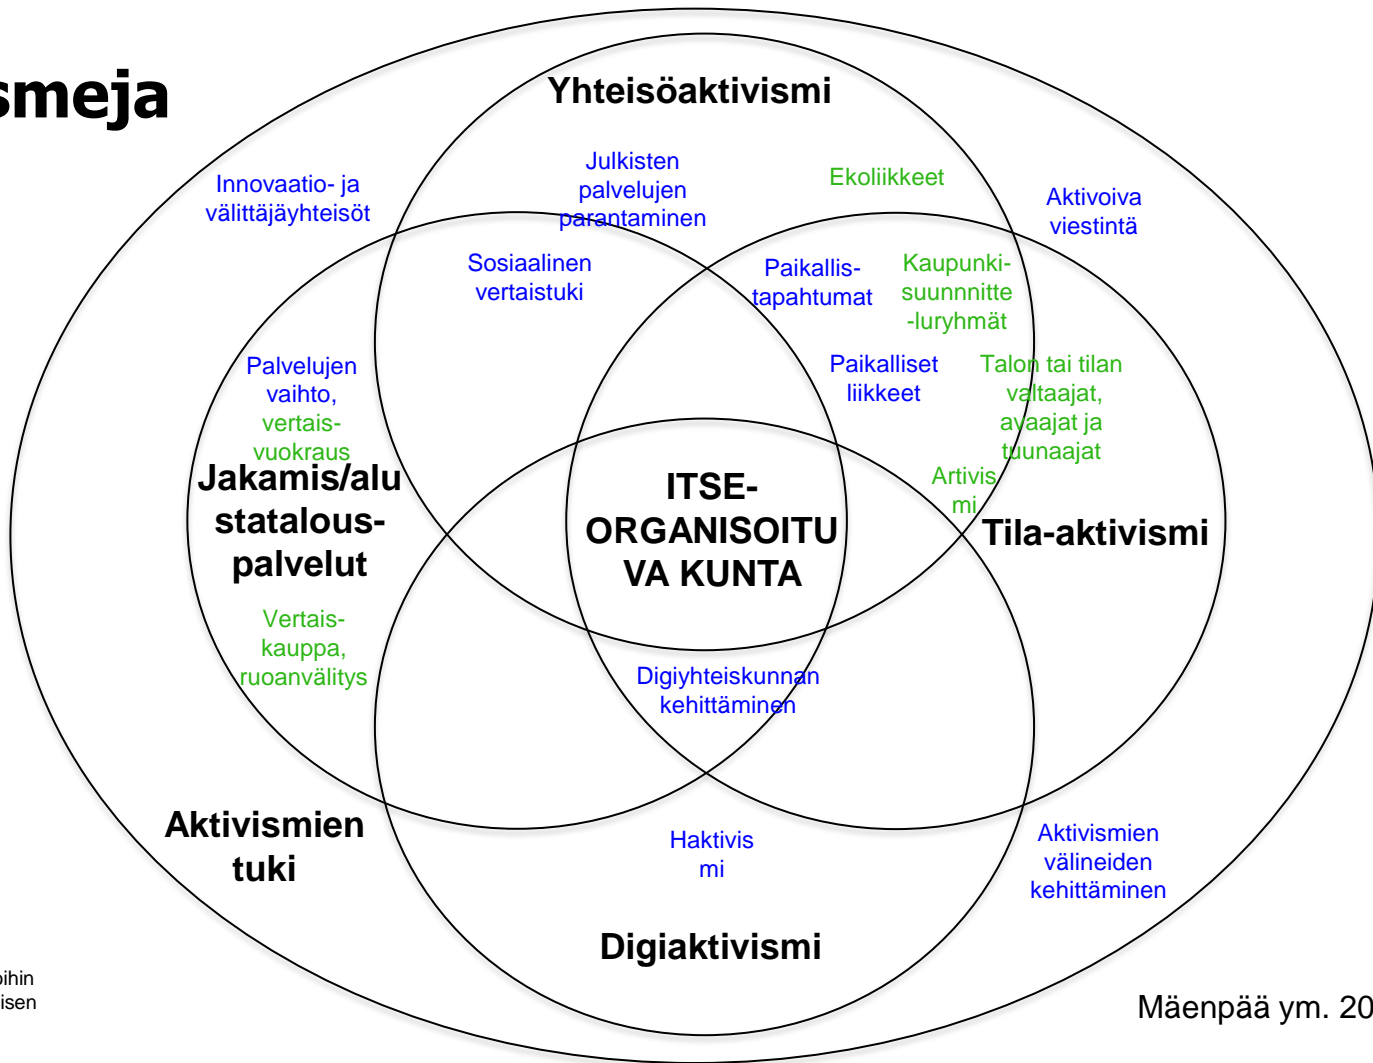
smeja

Yhteisöaktivismi

Innovaatio- ja välittäjäyhteisöt

Julkisten palvelujen parantaminen

Ekoliikkeet

Aktivoiva viestintä

Sosiaalinen vertaistuki

Paikallis-tapahtumat

Kaupunki-suunnnitte-luryhmät

Palvelujen vaihto, vertais-vuokraus

Paikalliset liikkeet

Talon tai tilan valtaajat, avaajat ja tuunaajat

Jakamis/alustatalous-palvelut

ITSE-ORGANISOITUVA KUNTA

Artivismi

Tila-aktivismi

Vertais-kauppa, ruoanvälitys

Digiyhteiskunnan kehittäminen

Aktivismien tuki

Haktivismi

Aktivismien välineiden kehittäminen

Digiaktivismi

pihin
isen

Mäenpää ym. 20